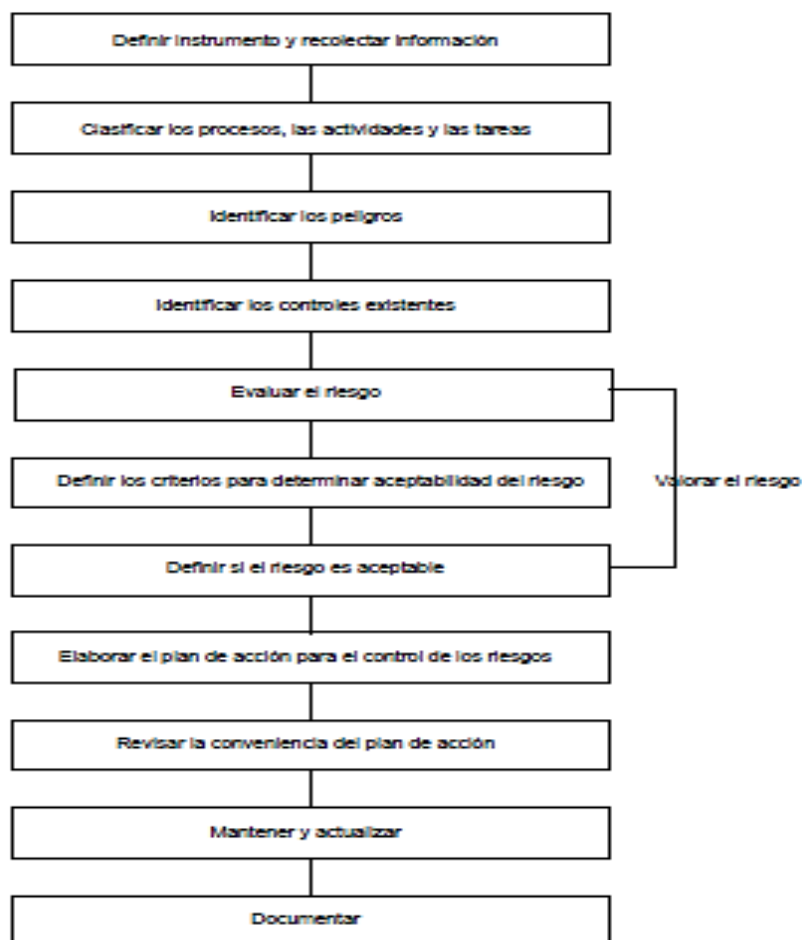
Definir instrumento y recolectar información

Clasificar los procesos, las actividades y las tareas

Identificar los peligros

Identificar los controles existentes

Evaluar el riesgo

Definir los criterios para determinar aceptabilidad del riesgo

Valorar el riesgo

Definir si el riesgo es aceptable

Elaborar el plan de acción para el control de los riesgos

Revisar la conveniencia del plan de acción

Mantener y actualizar

Documentar